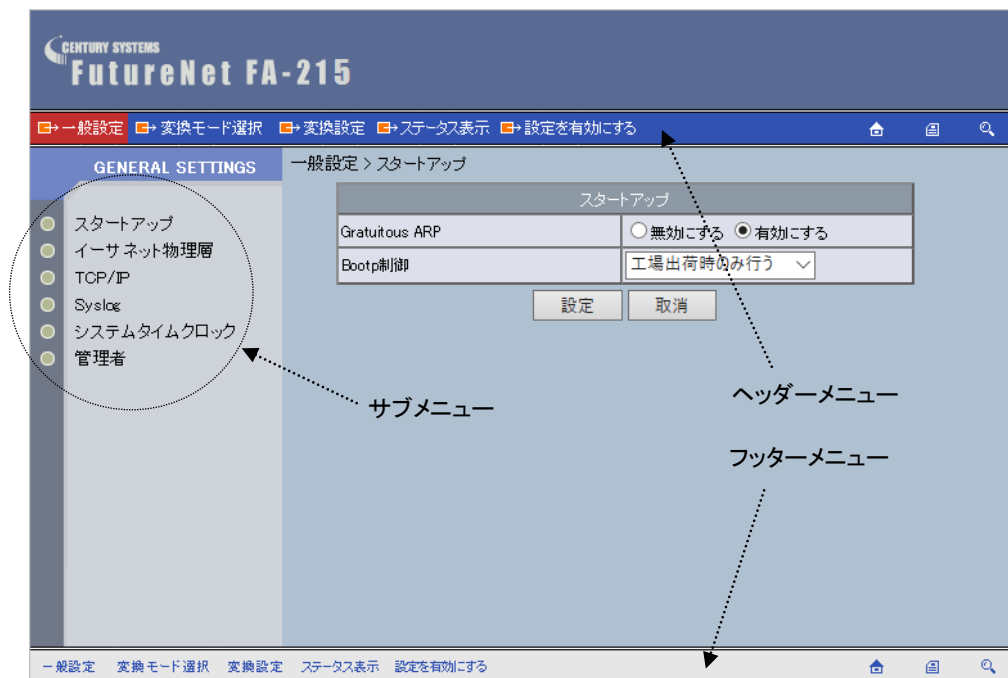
CENTURY SYSTEMS
FutureNet FA-215

一般設定 変換モード選択 変換設定 ステータス表示 設定を有効にする

GENERAL SETTINGS

スタートアップ
イーサネット物理層
TCP/IP
Syslog
システムタイムクロック
管理者

一般設定 > スタートアップ

| スタートアップ | |
|---|---|
| Gratuitous ARP | ○無効にする ◉有効にする |
| Bootp制御 | 工場出荷時のみ行う |

設定 取消

サブメニュー

ヘッダーメニュー

フッターメニュー

一般設定 変換モード選択 変換設定 ステータス表示 設定を有効にする